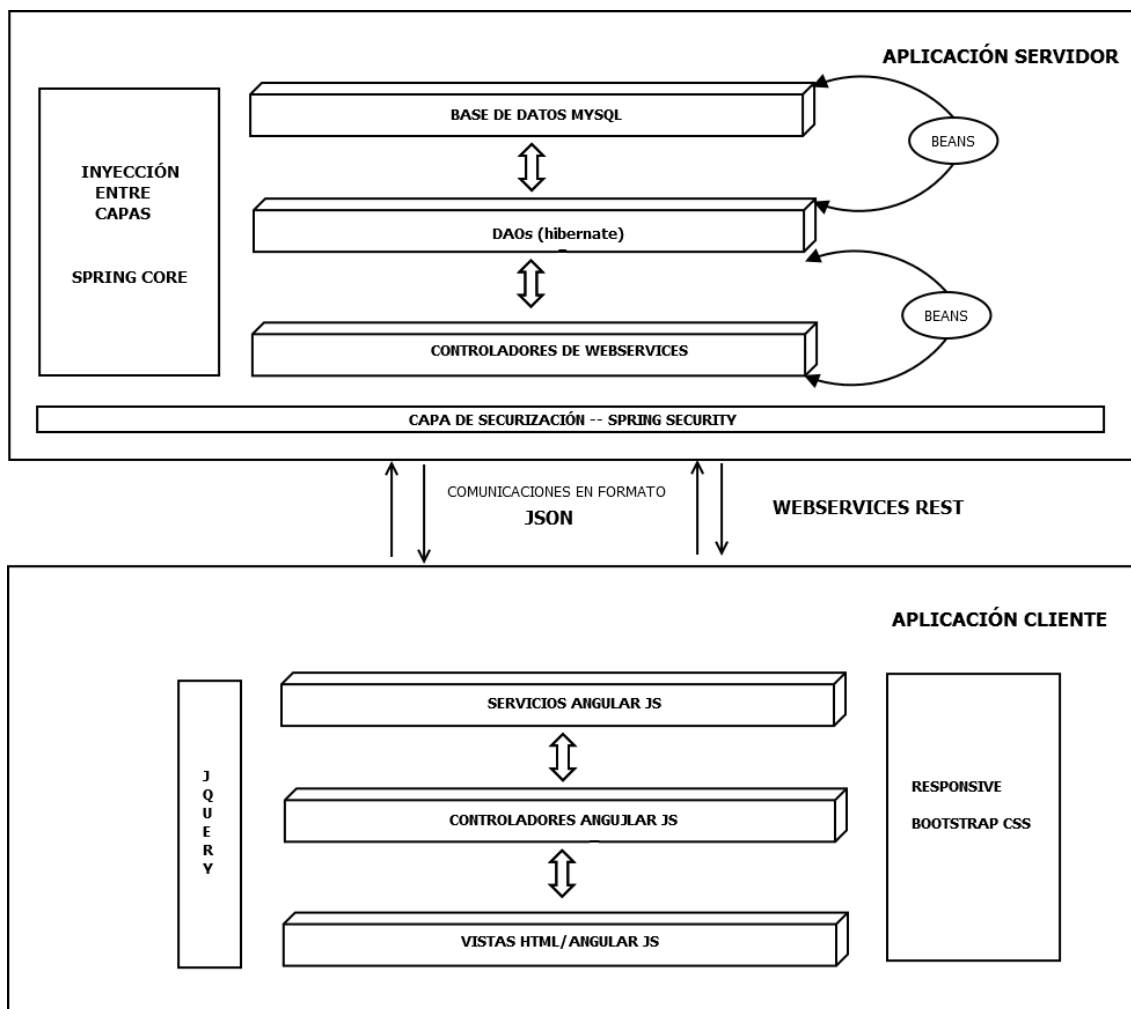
APLICACIÓN SERVIDOR

INYECCIÓN ENTRE CAPAS

SPRING CORE

BASE DE DATOS MYSQL

BEANS

DAOs (hibernate)

BEANS

CONTROLADORES DE WEBSERVICES

CAPA DE SECURIZACIÓN -- SPRING SECURITY

COMUNICACIONES EN FORMATO

JSON

WEBSERVICES REST

APLICACIÓN CLIENTE

J
Q
U
E
R
Y

SERVICIOS ANGULAR JS

CONTROLADORES ANGUJLAR JS

VISTAS HTML/ANGULAR JS

RESPONSIVE

BOOTSTRAP CSS